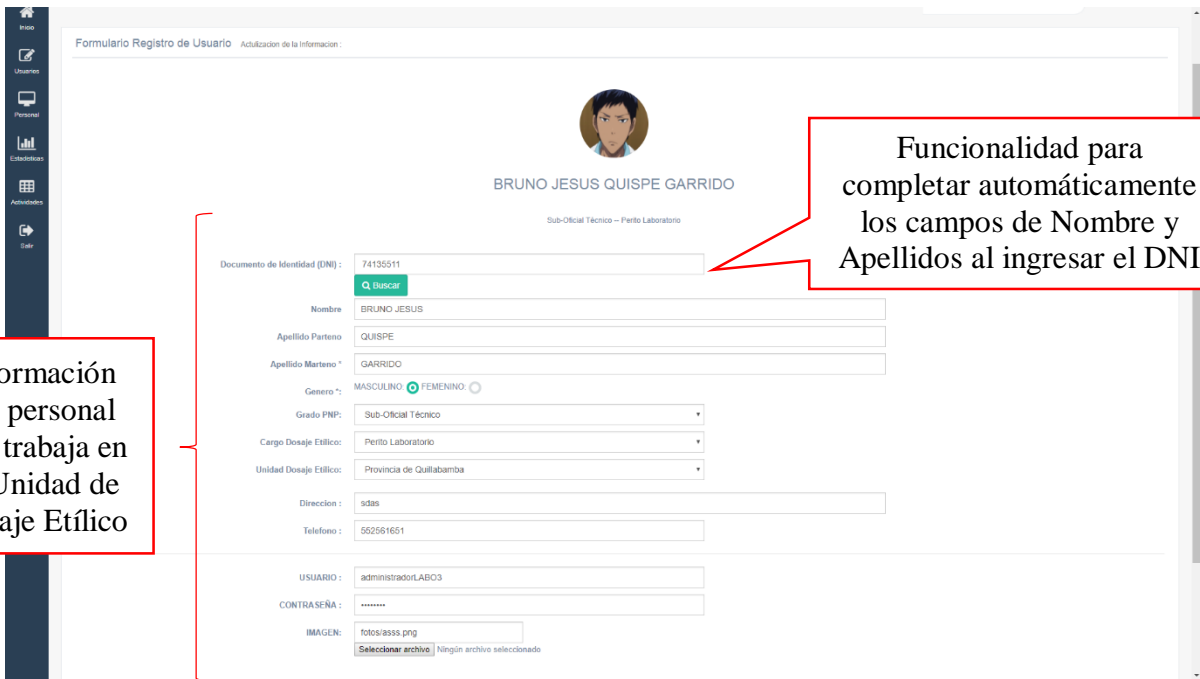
Inicio
Usuarios
Personal
Estadisticas
Actividades
Salir

Formulario Registro de Usuario Actulizacion de la Informacion :

BRUNO JESUS QUISPE GARRIDO

Sub-Oficial Técnico -- Perito Laboratorio

Documento de Identidad (DNI) : 74135511
Buscar
Nombre BRUNO JESUS
Apellido Parteno QUISPE
Apellido Marteno * GARRIDO
Genero *: MASCULINO FEMENINO
Grado PNP: Sub-Oficial Técnico
Cargo Dosaje Etilico: Perito Laboratorio
Unidad Dosaje Etilico: Provincia de Quillabamba
Direccion : sdas
Telefono : 552561651

USUARIO : administradorLABO3
CONTRASEÑA : ••••••••
IMAGEN: fotos/asss.png
Seleccionar archivo Ningún archivo seleccionado

Funcionalidad para completar automáticamente los campos de Nombre y Apellidos al ingresar el DNI

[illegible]ormación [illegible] personal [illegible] trabaja en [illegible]Unidad de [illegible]aje Etílico